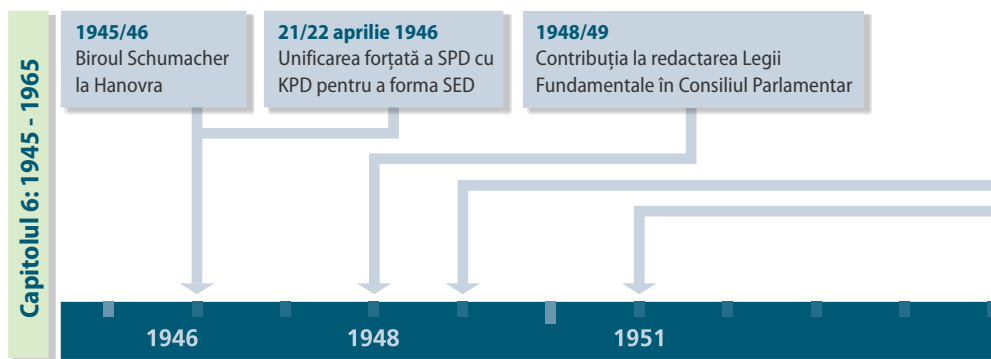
Capitolul 6: 1945 - 1965

1945/46
Biroul Schumacher la Hanovra

21/22 aprilie 1946
Unificarea forțată a SPD cu KPD pentru a forma SED

1948/49
Contribuția la redactarea Legii Fundamentale în Consiliul Parlamentar

1946

1948

1951